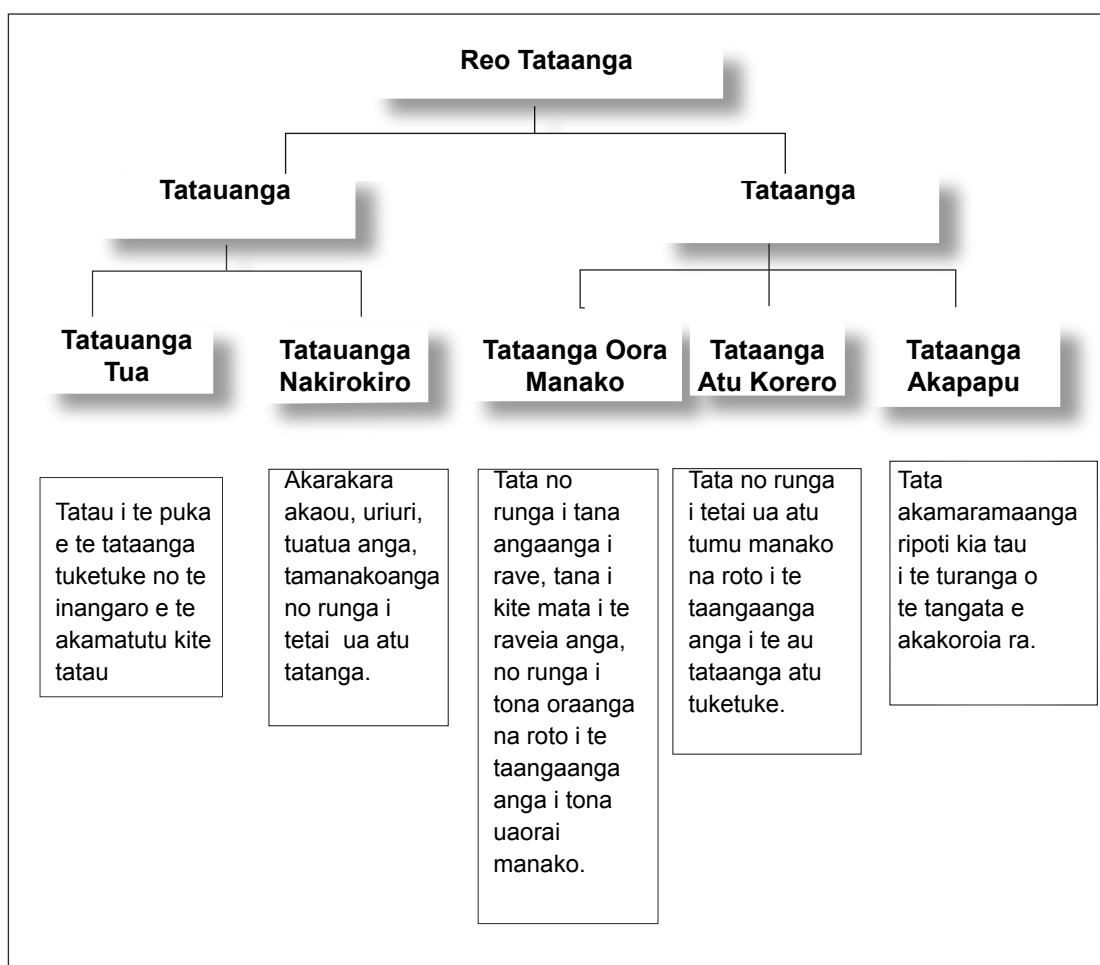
Reo Tataanga

Tatauanga

Tataanga

Tatauanga Tua

Tatauanga Nakirokiro

Tataanga Oora Manako

Tataanga Atu Korero

Tataanga Akapapu

Tatau i te puka e te tataanga tuketuke no te inangaro e te akamatutu kite tatau

Akarakara akaou, uriuri, tuatua anga, tamanakoanga no runga i tetai ua atu tatanga.

Tata no runga i tana angaanga i rave, tana i kite mata i te raveia anga, no runga i tona oraanga na roto i te taangaanga anga i tona uaorai manako.

Tata no runga i tetai ua atu tumu manako na roto i te taangaanga anga i te au tataanga atu tuketuke.

Tata akamaramaanga ripoti kia tau i te turanga o te tangata e akakoroia ra.